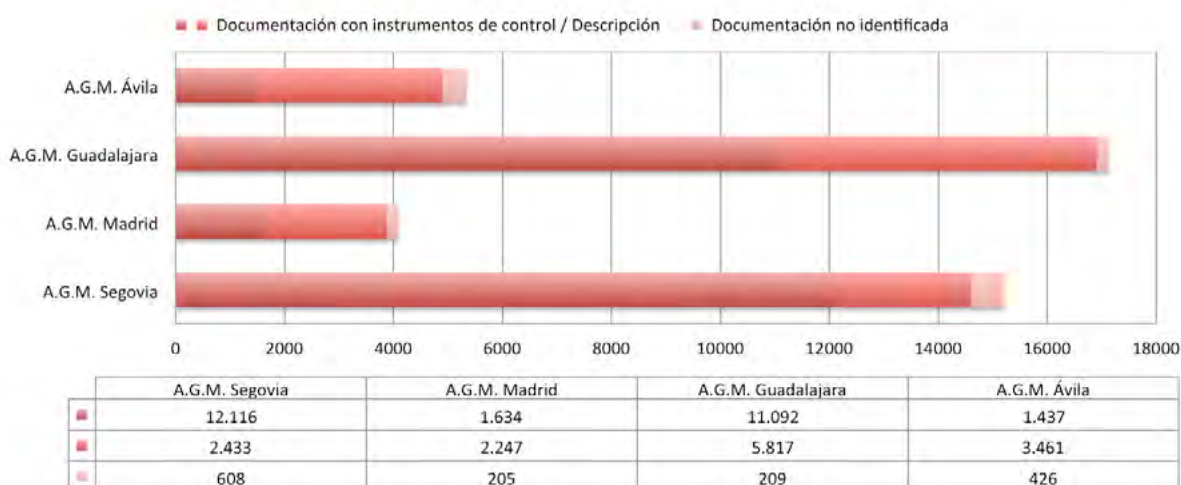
Documentación con instrumentos de control / Descripción   Documentación no identificada

A.G.M. Ávila
A.G.M. Guadalajara
A.G.M. Madrid
A.G.M. Segovia

0 2000 4000 6000 8000 10000 12000 14000 16000 18000

| | A.G.M. Segovia | A.G.M. Madrid | A.G.M. Guadalajara | A.G.M. Ávila |
|---|---|---|---|---|
| | 12.116 | 1.634 | 11.092 | 1.437 |
| | 2.433 | 2.247 | 5.817 | 3.461 |
| | 608 | 205 | 209 | 426 |